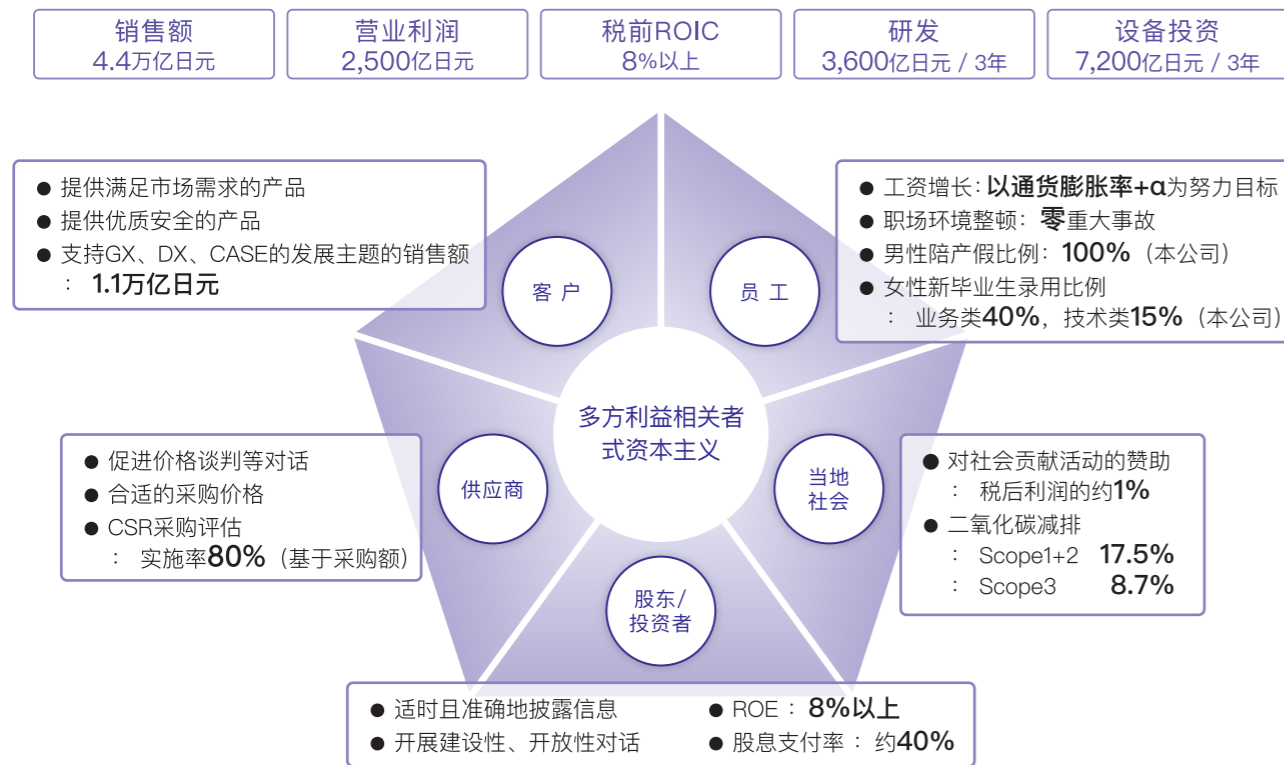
销售额
4.4万亿日元

营业利润
2,500亿日元

税前ROIC
8%以上

研发
3,600亿日元 / 3年

设备投资
7,200亿日元 / 3年

● 提供满足市场需求的产品
● 提供优质安全的产品
● 支持GX、DX、CASE的发展主题的销售额 ： 1.1万亿日元

● 工资增长：以通货膨胀率+α为努力目标
● 职场环境整顿：零重大事故
● 男性陪产假比例：100%（本公司）
● 女性新毕业生录用比例 ： 业务类40%，技术类15%（本公司）

客 户

员 工

多方利益相关者式资本主义

● 促进价格谈判等对话
● 合适的采购价格
● CSR采购评估 ： 实施率80%（基于采购额）

供应商

当地社会

● 对社会贡献活动的赞助 ： 税后利润的约1%
● 二氧化碳减排
： Scope1+2 17.5%
： Scope3 8.7%

股东/投资者

● 适时且准确地披露信息
● 开展建设性、开放性对话

● ROE ： 8%以上
● 股息支付率 ： 约40%